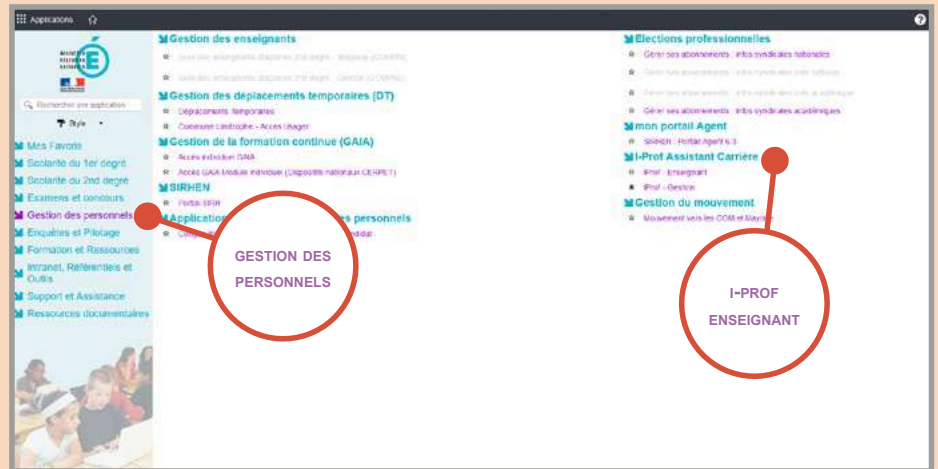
Applications

Rechercher une application

Style

Mes Favoris
Scolarité du 1er degré
Scolarité du 2nd degré
Examens et concours
Gestion des personnels
Enquêtes et Pilotage
Formation et Ressources
Intranet, Référentiels et Outils
Support et Assistance
Ressources documentaires

Gestion des enseignants
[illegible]
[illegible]

Gestion des déplacements temporaires (DT)
Déplacements Temporaires
Commune Limitrophe - Accès Usager

Gestion de la formation continue (GAIA)
Accès individuel GAIA
Accès GAIA Module individuel (Dispositif national CERPET)

SIRHEN
Portail SIRH

Application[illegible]es personnels
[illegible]

Elections professionnelles
Gérer ses abonnements : infos syndicales nationales
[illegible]
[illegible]
Gérer ses abonnements : infos syndicales académiques

mon portail Agent
SIRHEN : Portail Agent v.3

I-Prof Assistant Carrière
IProf - Enseignant
IProf - Gestion

Gestion du mouvement
Mouvement vers les COM et Mayotte

GESTION DES PERSONNELS

I-PROF ENSEIGNANT